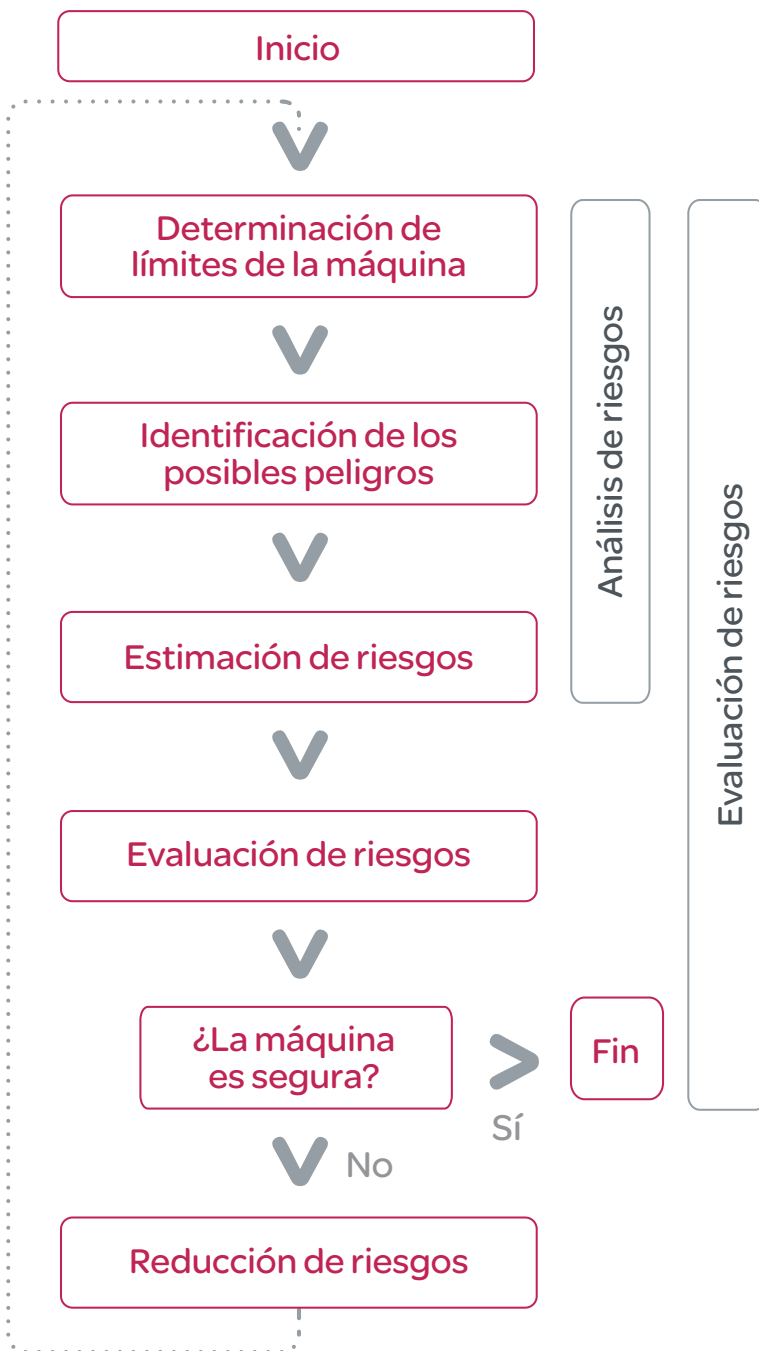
Inicio

Determinación de límites de la máquina

Identificación de los posibles peligros

Estimación de riesgos

Evaluación de riesgos

¿La máquina es segura?

Sí

Fin

No

Reducción de riesgos

Análisis de riesgos

Evaluación de riesgos